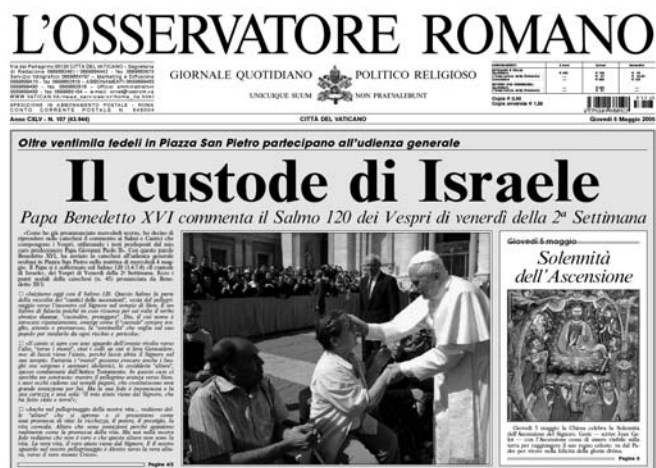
L'OSSERVATORE ROMANO

GIORNALE QUOTIDIANO POLITICO RELIGIOSO

UNICUIQUE SUUM NON PRAEVALEBUNT

Anno CXLV - N. 107 (43.944)

CITTÀ DEL VATICANO

Giovedì 4 Maggio 2006

Oltre ventimila fedeli in Piazza San Pietro partecipano all'udienza generale

Il custode di Israele

Papa Benedetto XVI commenta il Salmo 120 dei Vespri di venerdì della 2ª Settimana

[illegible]

Giovedì 5 maggio

Solennità dell'Ascensione

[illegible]

Pagina 4/5

Pagina 4